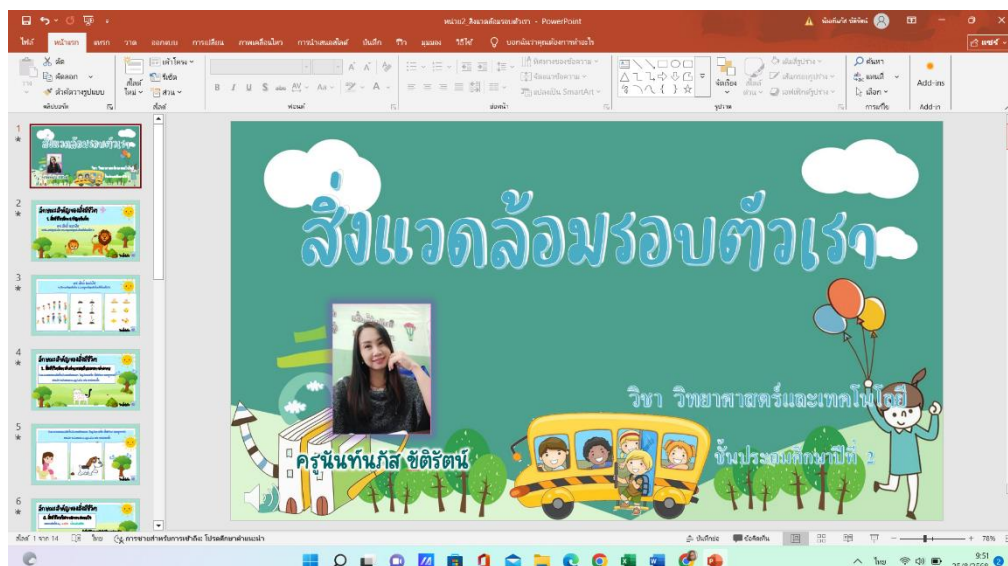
หน่วย2_สิ่งแวดล้อมรอบตัวเรา - PowerPoint

ไฟล์ หน้าแรก แทรก วาด ออกแบบ การเปลี่ยน ภาพเคลื่อนไหว การนำเสนอสไลด์ บันทึก รีวิว มุมมอง วิธีใช้ บอกฉันว่าคุณต้องการทำอะไร

ตัด คัดลอก ตัวคัดวางรูปแบบ คลิปบอร์ด สไลด์ใหม่ เค้าโครง รีเซ็ต ส่วน สไลด์ ฟอนต์ ย่อหน้า ทิศทางของข้อความ จัดแนวข้อความ แปลงเป็น SmartArt รูปวาด จัดเรียง สไตล์ด่วน เติมสีรูปร่าง เส้นกรอบรูปร่าง เอฟเฟกต์รูปร่าง ค้นหา แทนที่ เลือก การแก้ไข Add-ins

สิ่งแวดล้อมรอบตัวเรา

วิชา วิทยาศาสตร์และเทคโนโลยี

ครูนันท์นภัส ชัติรัตน์

ชั้นประถมศึกษาปีที่ 2

สไลด์ 1 จาก 14 ไทย การช่วยสำหรับการเข้าถึง: โปรดศึกษาคำแนะนำ บันทึกย่อ ข้อคิดเห็น 78%

9:51